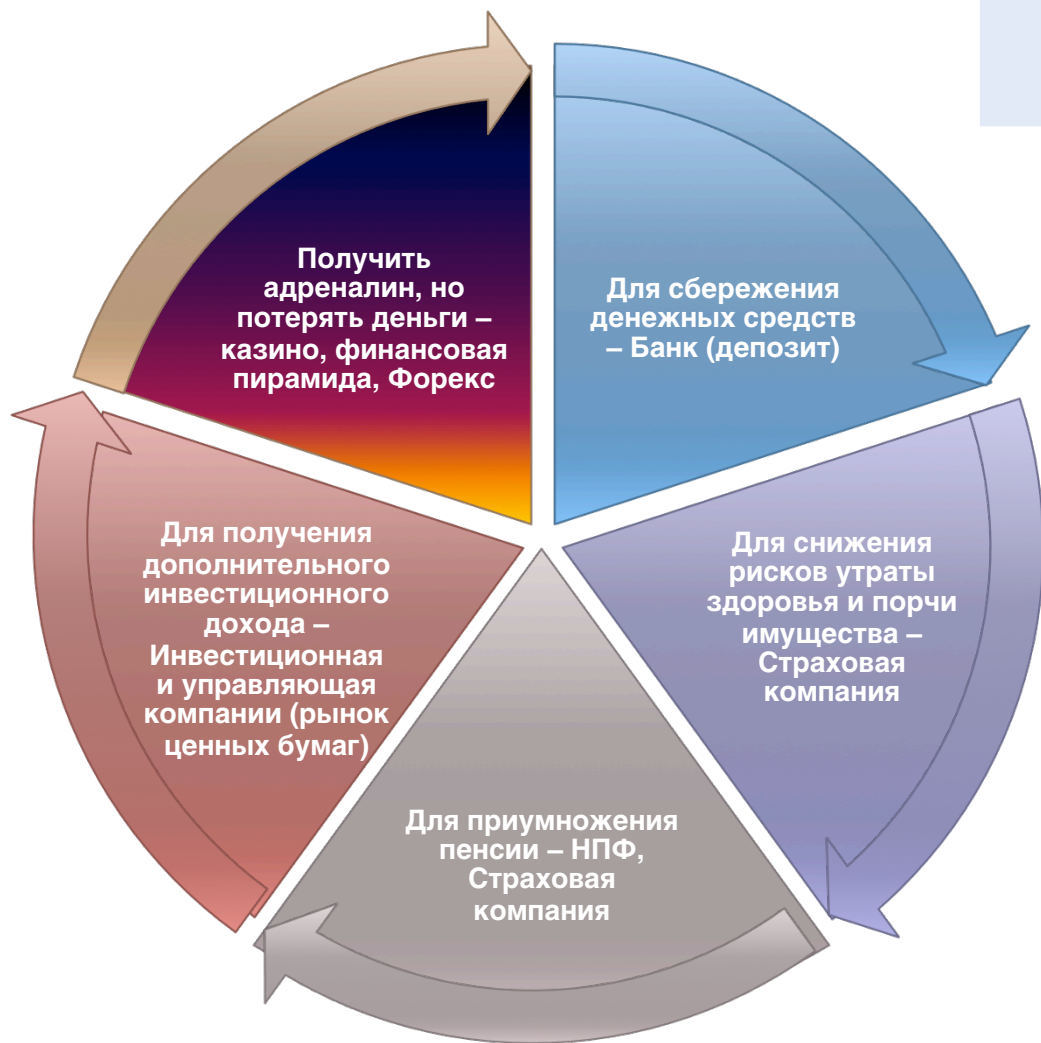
Получить адреналин, но потерять деньги – казино, финансовая пирамида, Форекс

Для сбережения денежных средств – Банк (депозит)

Для снижения рисков утраты здоровья и порчи имущества – Страховая компания

Для приумножения пенсии – НПФ, Страховая компания

Для получения дополнительного инвестиционного дохода – Инвестиционная и управляющая компании (рынок ценных бумаг)